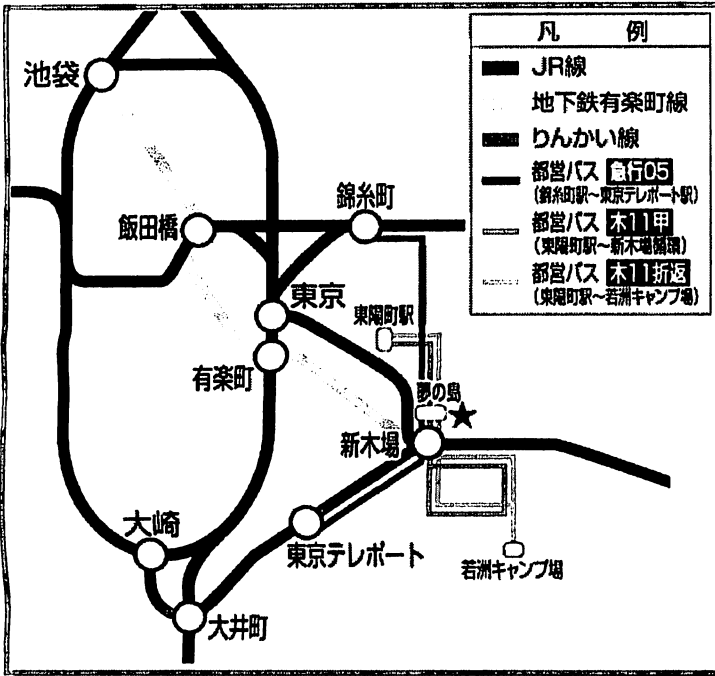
凡 例

JR線
地下鉄有楽町線
りんかい線
都営バス 急行05
(錦糸町駅～東京テレポート駅)
都営バス 木11甲
(東陽町駅～新木場循環)
都営バス 木11折返
(東陽町駅～若洲キャンプ場)

池袋
飯田橋
錦糸町
東京
東陽町駅
有楽町
夢の島
新木場
大崎
東京テレポート
若洲キャンプ場
大井町